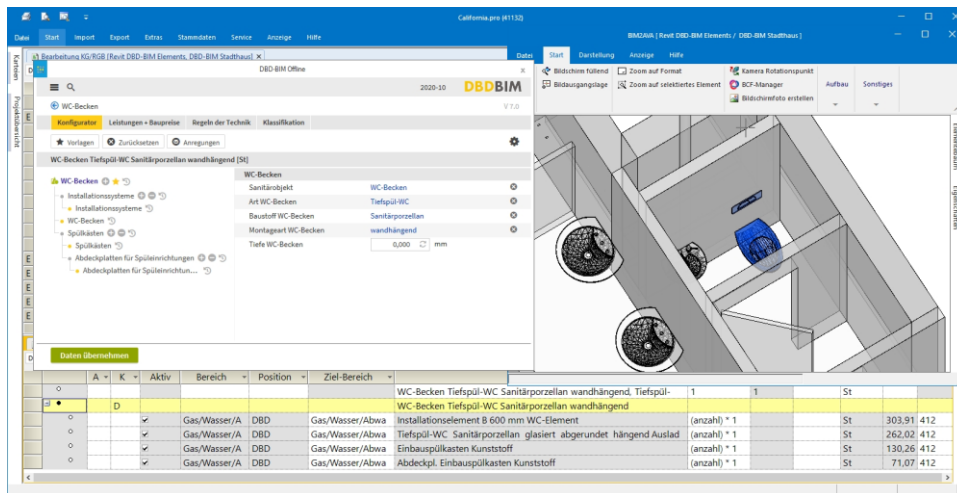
California.pro (41132)

Datei Start Import Export Extras Stammdaten Service Anzeige Hilfe

BIM2AVA [ Revit DBD-BIM Elements / DBD-BIM Stadthaus ]

Bearbeitung KG/RGB [Revit DBD-BIM Elements, DBD-BIM Stadthaus] ×

DBD-BIM Offline

2020-10 DBDBIM

WC-Becken

V 7.0

Konfigurator Leistungen + Baupreise Regeln der Technik Klassifikation

Vorlagen Zurücksetzen Anregungen

WC-Becken Tiefspül-WC Sanitärporzellan wandhängend [St]

WC-Becken
Installationssysteme
Installationssysteme
WC-Becken
Spülkästen
Spülkästen
Abdeckplatten für Spüleinrichtungen
Abdeckplatten für Spüleinrichtun...

WC-Becken

| | |
|---|---|
| Sanitärobjekt | WC-Becken |
| Art WC-Becken | Tiefspül-WC |
| Baustoff WC-Becken | Sanitärporzellan |
| Montageart WC-Becken | wandhängend |
| Tiefe WC-Becken | 0,000 mm |

Daten übernehmen

Datei Start Darstellung Anzeige Hilfe

Bildschirm füllend Zoom auf Format Kamera Rotationspunkt
Bildausgangslage Zoom auf selektiertes Element BCF-Manager
Bildschirmfoto erstellen
Aufbau Sonstiges

Kurztexte Projektübersicht

| | A | K | Aktiv | Bereich | Position | Ziel-Bereich | | | | | | |
|---|---|---|---|---|---|---|---|---|---|---|---|---|
| ○ | | | | | | | WC-Becken Tiefspül-WC Sanitärporzellan wandhängend, Tiefspül- | 1 | 1 | St | | |
| ● | | D | | | | | WC-Becken Tiefspül-WC Sanitärporzellan wandhängend | | | | | |
| ○ | | | ✔ | Gas/Wasser/A | DBD | Gas/Wasser/Abwa | Installationselement B 600 mm WC-Element | (anzahl) * 1 | | St | 303,91 | 412 |
| ○ | | | ✔ | Gas/Wasser/A | DBD | Gas/Wasser/Abwa | Tiefspül-WC Sanitärporzellan glasiert abgerundet hängend Auslad | (anzahl) * 1 | | St | 262,02 | 412 |
| ○ | | | ✔ | Gas/Wasser/A | DBD | Gas/Wasser/Abwa | Einbauspülkasten Kunststoff | (anzahl) * 1 | | St | 130,26 | 412 |
| ○ | | | ✔ | Gas/Wasser/A | DBD | Gas/Wasser/Abwa | Abdeckpl. Einbauspülkasten Kunststoff | (anzahl) * 1 | | St | 71,07 | 412 |